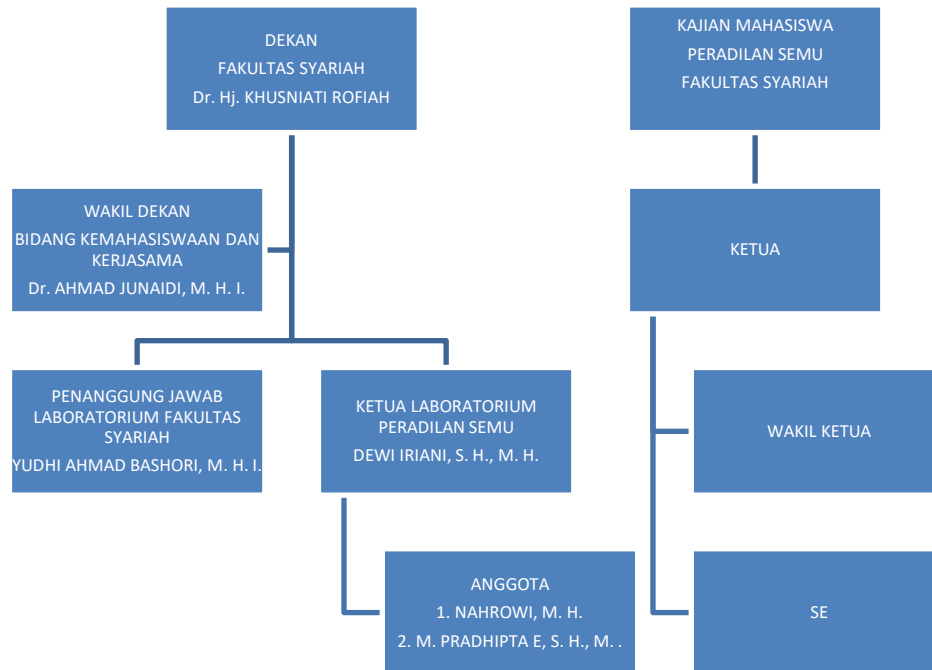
DEKAN
FAKULTAS SYARIAH
Dr. Hj. KHUSNIATI ROFIAH

KAJIAN MAHASISWA
PERADILAN SEMU
FAKULTAS SYARIAH

WAKIL DEKAN
BIDANG KEMAHASISWAAN DAN KERJASAMA
Dr. AHMAD JUNAIDI, M. H. I.

KETUA

PENANGGUNG JAWAB LABORATORIUM FAKULTAS SYARIAH
YUDHI AHMAD BASHORI, M. H. I.

KETUA LABORATORIUM PERADILAN SEMU
DEWI IRIANI, S. H., M. H.

WAKIL KETUA

ANGGOTA
1. NAHROWI, M. H.
2. M. PRADHIPTA E, S. H., M. .

SE